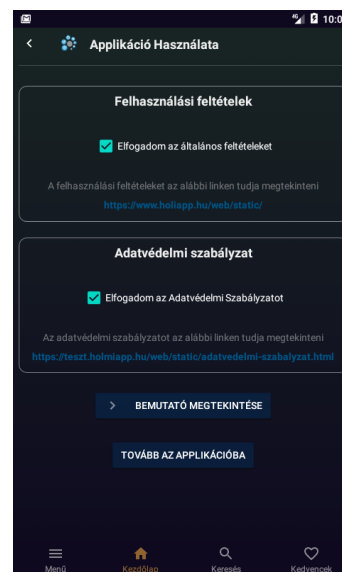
4G 10:0

Applikáció Használata

Felhasználási feltételek

Elfogadom az általános feltételeket

A felhasználási feltételeket az alábbi linken tudja megtekinteni
https://www.holiapp.hu/web/static/

Adatvédelmi szabályzat

Elfogadom az Adatvédelmi Szabályzatot

Az adatvédelmi szabályzatot az alábbi linken tudja megtekinteni
https://teszt.holmiapp.hu/web/static/adatvedelmi-szabalyzat.html

BEMUTATÓ MEGTEKINTÉSE

TOVÁBB AZ APPLIKÁCIÓBA

Menü
Kezdőlap
Keresés
Kedvencek